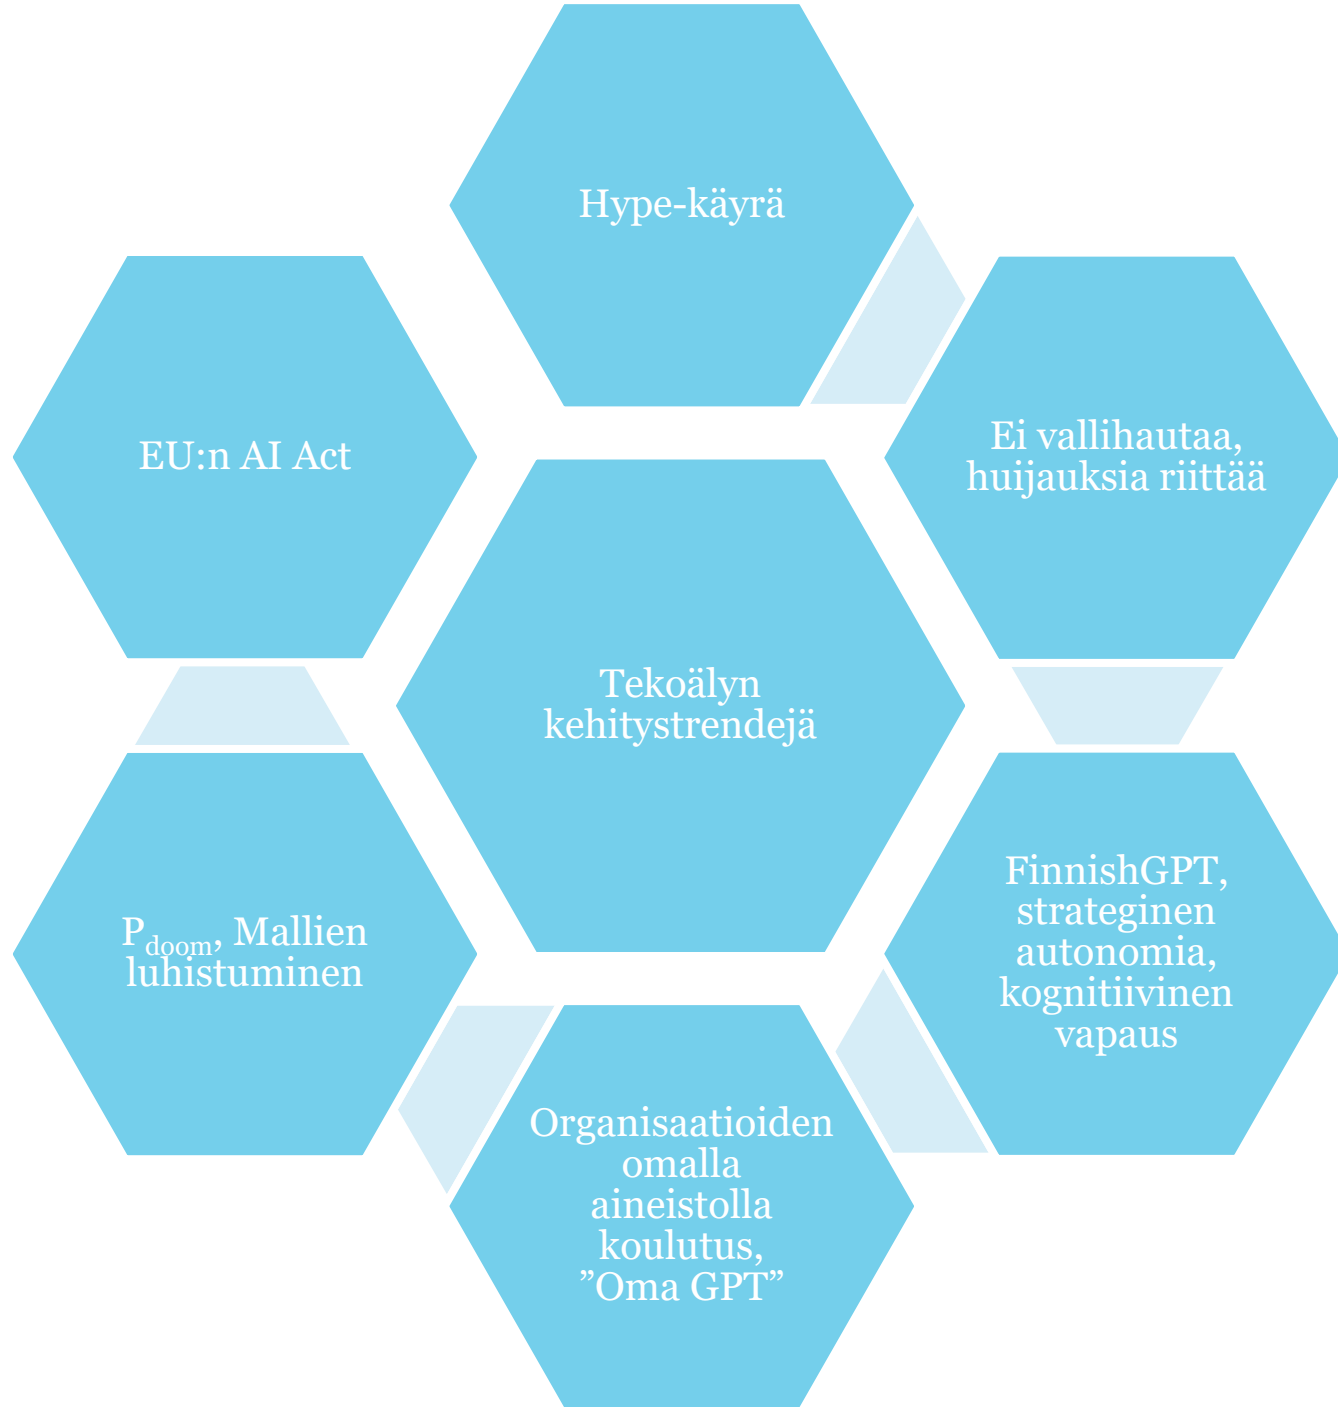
Hype-käyrä

Ei vallihautaa, huijauksia riittää

FinnishGPT, strateginen autonomia, kognitiivinen vapaus

Organisaatioiden omalla aineistolla koulutus, ”Oma GPT”

$P_{doom}$, Mallien luhistuminen

EU:n AI Act

Tekoälyn kehitystrendejä